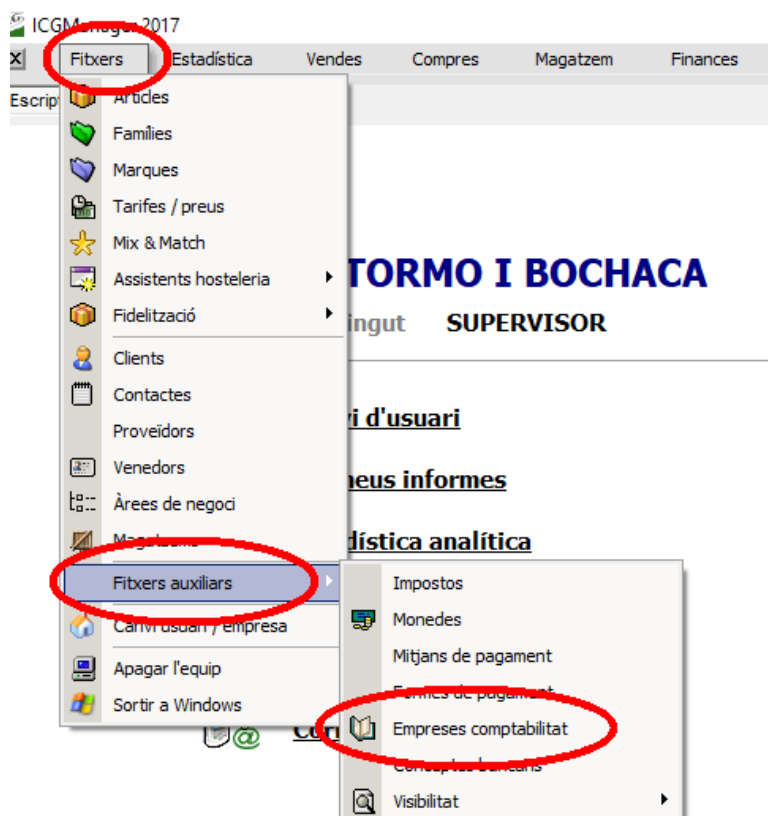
ICGM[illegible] 2017

Fitxers Estadística Vendes Compres Magatzem Finances

Escript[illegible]

Articles
Famílies
Marques
Tarifes / preus
Mix & Match
Assistents hosteleria
Fidelització
Clients
Contactes
Proveïdors
Venedors
Àrees de negoci
Mag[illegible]
Fitxers auxiliars
Canvi usuari / empresa
Apagar l'equip
Sortir a Windows

TORMO I BOCHACA
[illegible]ingut SUPERVISOR

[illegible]vi d'usuari

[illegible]neus informes

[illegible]dística analítica

Impostos
Monedes
Mitjans de pagament
Formes de pagament
Empreses comptabilitat
Conceptes bancaris
Visibilitat

Cor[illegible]